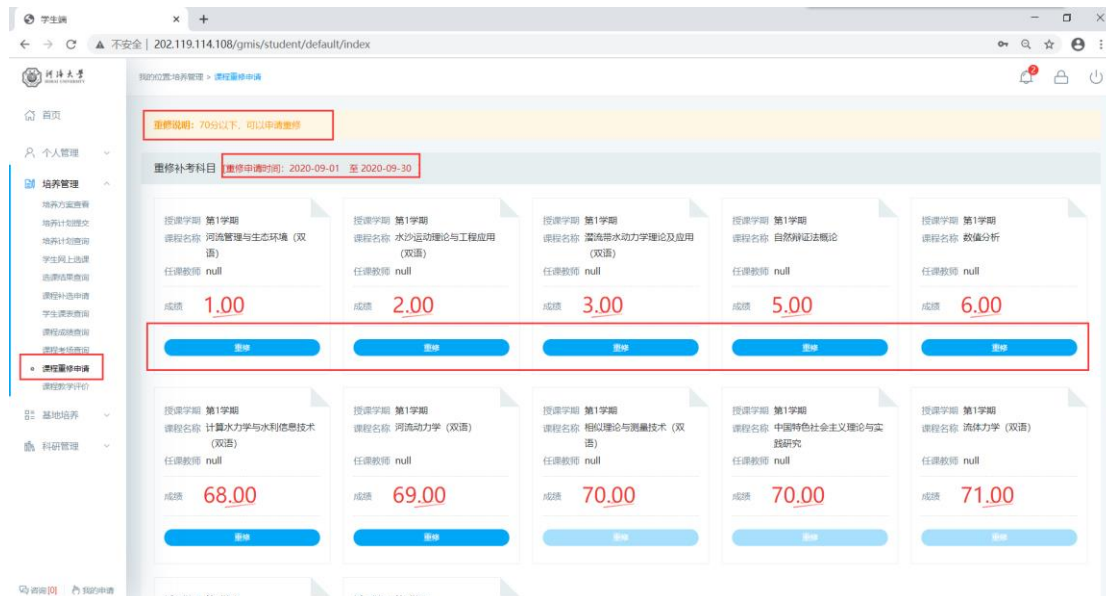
学生端 × +

← → C ▲ 不安全 | 202.119.114.108/gmis/student/default/index

河海大学

我的位置:培养管理 > 课程重修申请

首页

个人管理

培养管理

培养方案查看
培养计划提交
培养计划查询
学生网上选课
选课结果查询
课程补选申请
学生课表查询
课程成绩查询
课程考试查询
课程重修申请
课程教学评价

基地培养

科研管理

咨询[0] 我的申请

重修说明：70分以下，可以申请重修

重修补考科目 重修申请时间：2020-09-01 至 2020-09-30

授课学期 第1学期
课程名称 河流管理与生态环境（双语）
任课教师 null
成绩 1.00
重修

授课学期 第1学期
课程名称 水沙运动理论与工程应用（双语）
任课教师 null
成绩 2.00
重修

授课学期 第1学期
课程名称 潆流带水动力学理论及应用（双语）
任课教师 null
成绩 3.00
重修

授课学期 第1学期
课程名称 自然辩证法概论
任课教师 null
成绩 5.00
重修

授课学期 第1学期
课程名称 数值分析
任课教师 null
成绩 6.00
重修

授课学期 第1学期
课程名称 计算水力学与水利信息技术（双语）
任课教师 null
成绩 68.00
重修

授课学期 第1学期
课程名称 河流动力学（双语）
任课教师 null
成绩 69.00
重修

授课学期 第1学期
课程名称 相似理论与测量技术（双语）
任课教师 null
成绩 70.00
重修

授课学期 第1学期
课程名称 中国特色社会主义理论与实践研究
任课教师 null
成绩 70.00
重修

授课学期 第1学期
课程名称 流体力学（双语）
任课教师 null
成绩 71.00
重修